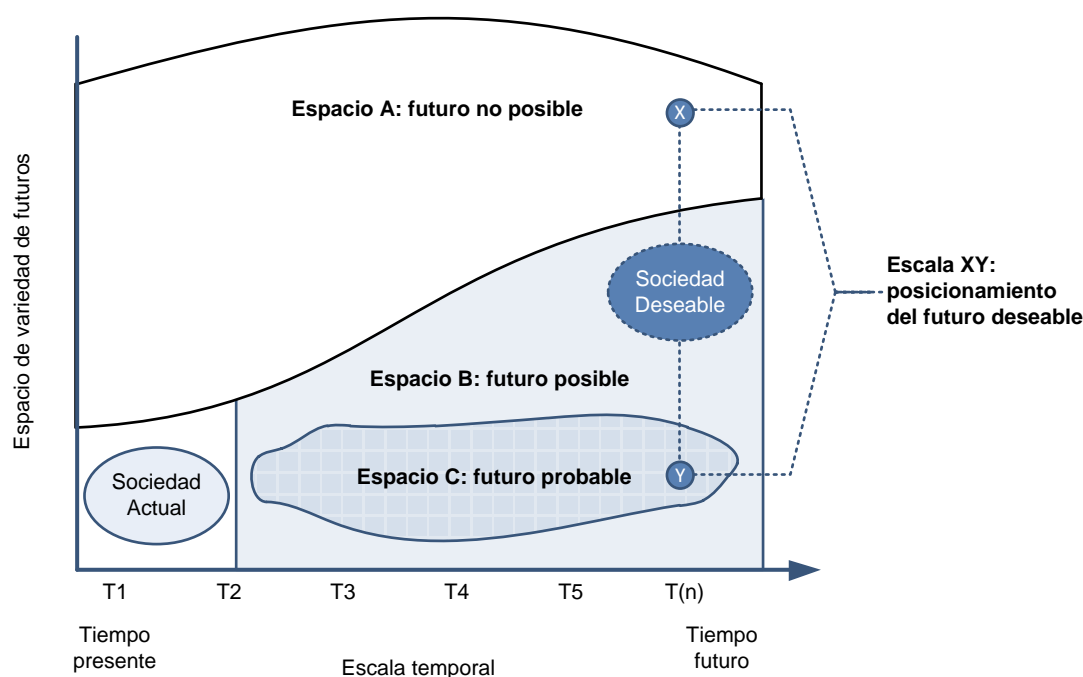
Espacio de variedad de futuros

Espacio A: futuro no posible

X

Sociedad Deseable

Escala XY: posicionamiento del futuro deseable

Espacio B: futuro posible

Sociedad Actual

Espacio C: futuro probable

Y

T1 T2 T3 T4 T5 T(n)

Tiempo presente

Escala temporal

Tiempo futuro